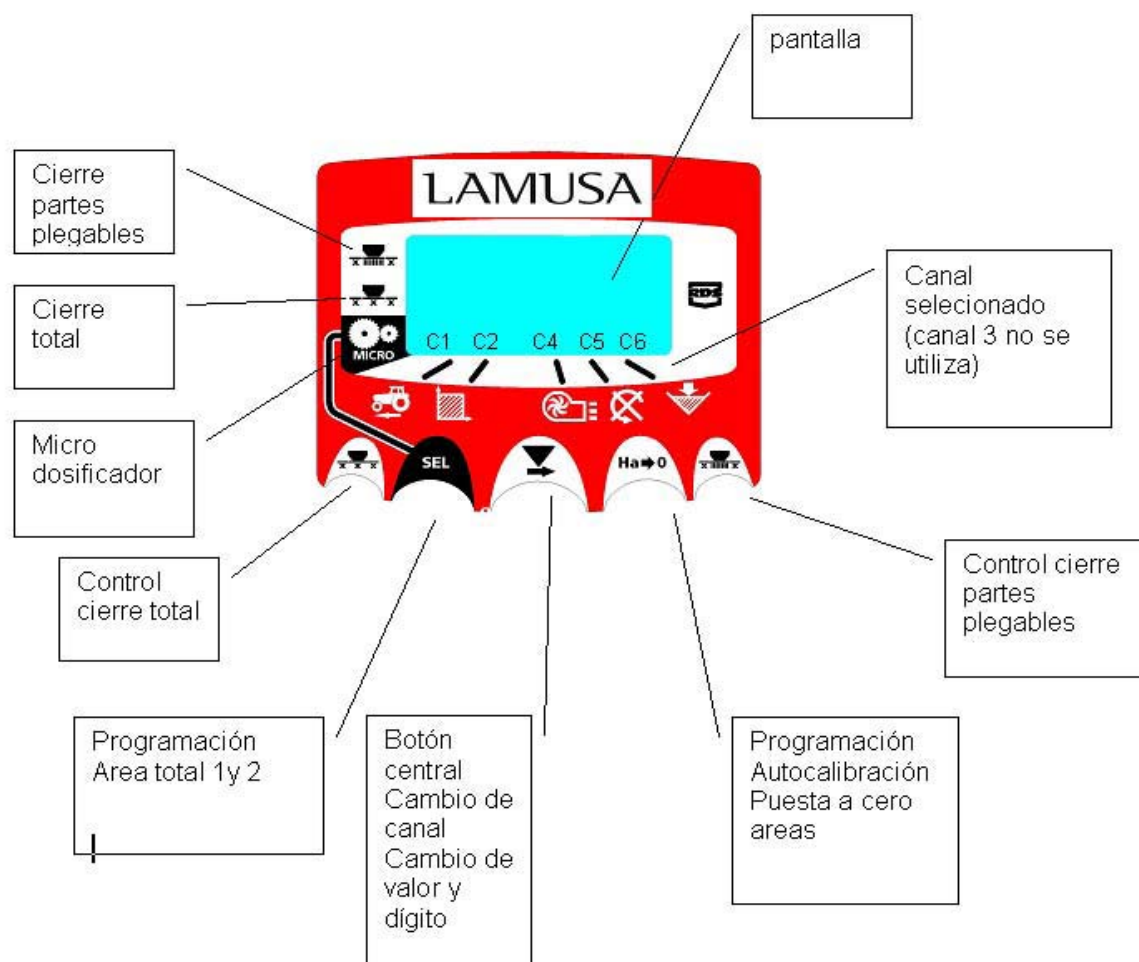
pantalla

Cierre partes plegables

LAMUSA

Cierre total

Canal selecionado (canal 3 no se utiliza)

MICRO

C1 C2 C4 C5 C6

Micro dosificador

SEL

Ha➡0

Control cierre total

Control cierre partes plegables

Programación Area total 1y 2

Botón central Cambio de canal Cambio de valor y dígito

Programación Autocalibración Puesta a cero areas